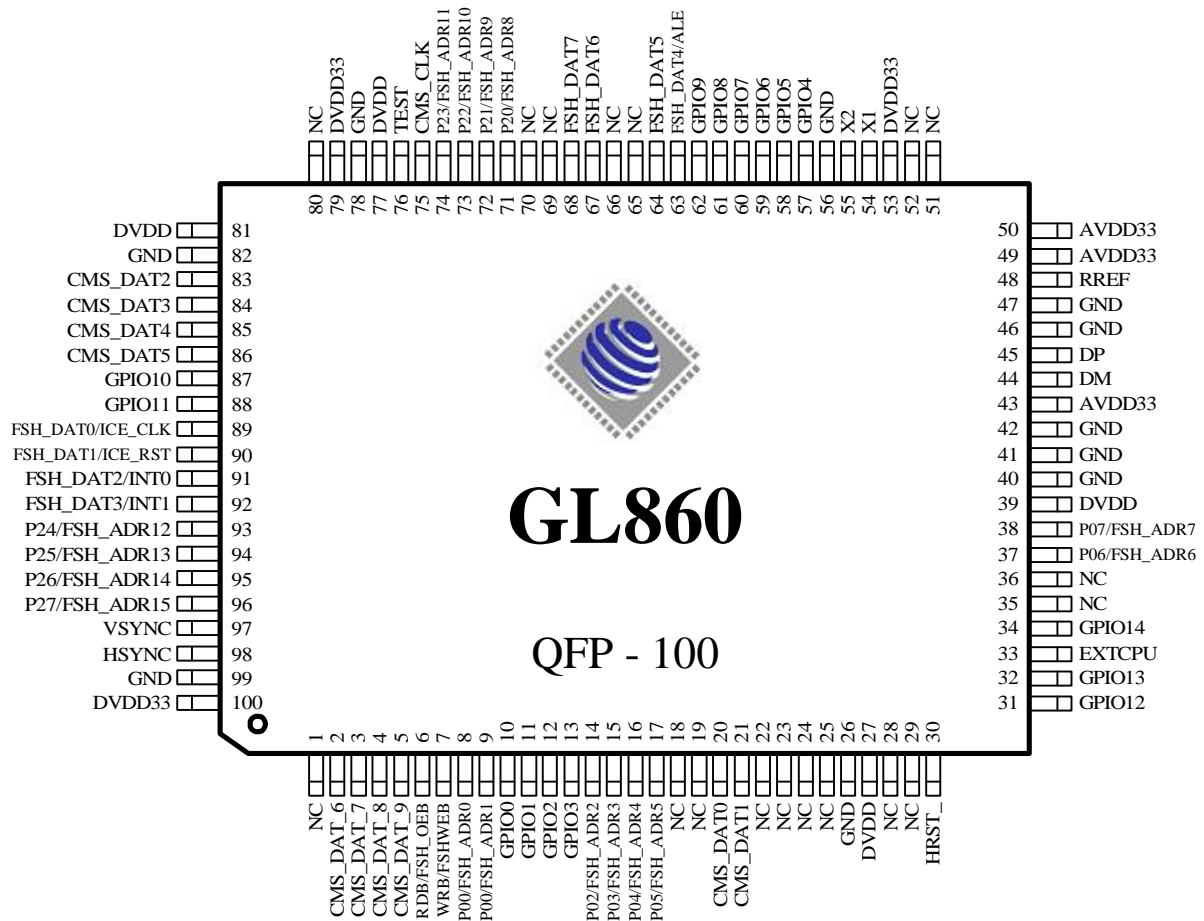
NC
DVDD33
GND
DVDD
TEST
CMS_CLK
P23/FSH_ADR11
P22/FSH_ADR10
P21/FSH_ADR9
P20/FSH_ADR8
NC
NC
FSH_DAT7
FSH_DAT6
NC
NC
FSH_DAT5
FSH_DAT4/ALE
GPIO9
GPIO8
GPIO7
GPIO6
GPIO5
GPIO4
GND
X2
X1
DVDD33
NC
NC

80 79 78 77 76 75 74 73 72 71 70 69 68 67 66 65 64 63 62 61 60 59 58 57 56 55 54 53 52 51

DVDD 81
GND 82
CMS_DAT2 83
CMS_DAT3 84
CMS_DAT4 85
CMS_DAT5 86
GPIO10 87
GPIO11 88
FSH_DAT0/ICE_CLK 89
FSH_DAT1/ICE_RST 90
FSH_DAT2/INT0 91
FSH_DAT3/INT1 92
P24/FSH_ADR12 93
P25/FSH_ADR13 94
P26/FSH_ADR14 95
P27/FSH_ADR15 96
VSYNC 97
HSYNC 98
GND 99
DVDD33 100

50 AVDD33
49 AVDD33
48 RREF
47 GND
46 GND
45 DP
44 DM
43 AVDD33
42 GND
41 GND
40 GND
39 DVDD
38 P07/FSH_ADR7
37 P06/FSH_ADR6
36 NC
35 NC
34 GPIO14
33 EXTCPU
32 GPIO13
31 GPIO12

GL860

QFP - 100

1 2 3 4 5 6 7 8 9 10 11 12 13 14 15 16 17 18 19 20 21 22 23 24 25 26 27 28 29 30

NC
CMS_DAT_6
CMS_DAT_7
CMS_DAT_8
CMS_DAT_9
RDB/FSH_OEB
WRB/FSHWEB
P00/FSH_ADR0
P00/FSH_ADR1
GPIO0
GPIO1
GPIO2
GPIO3
P02/FSH_ADR2
P03/FSH_ADR3
P04/FSH_ADR4
P05/FSH_ADR5
NC
NC
CMS_DAT0
CMS_DAT1
NC
NC
NC
NC
GND
DVDD
NC
NC
HRST_